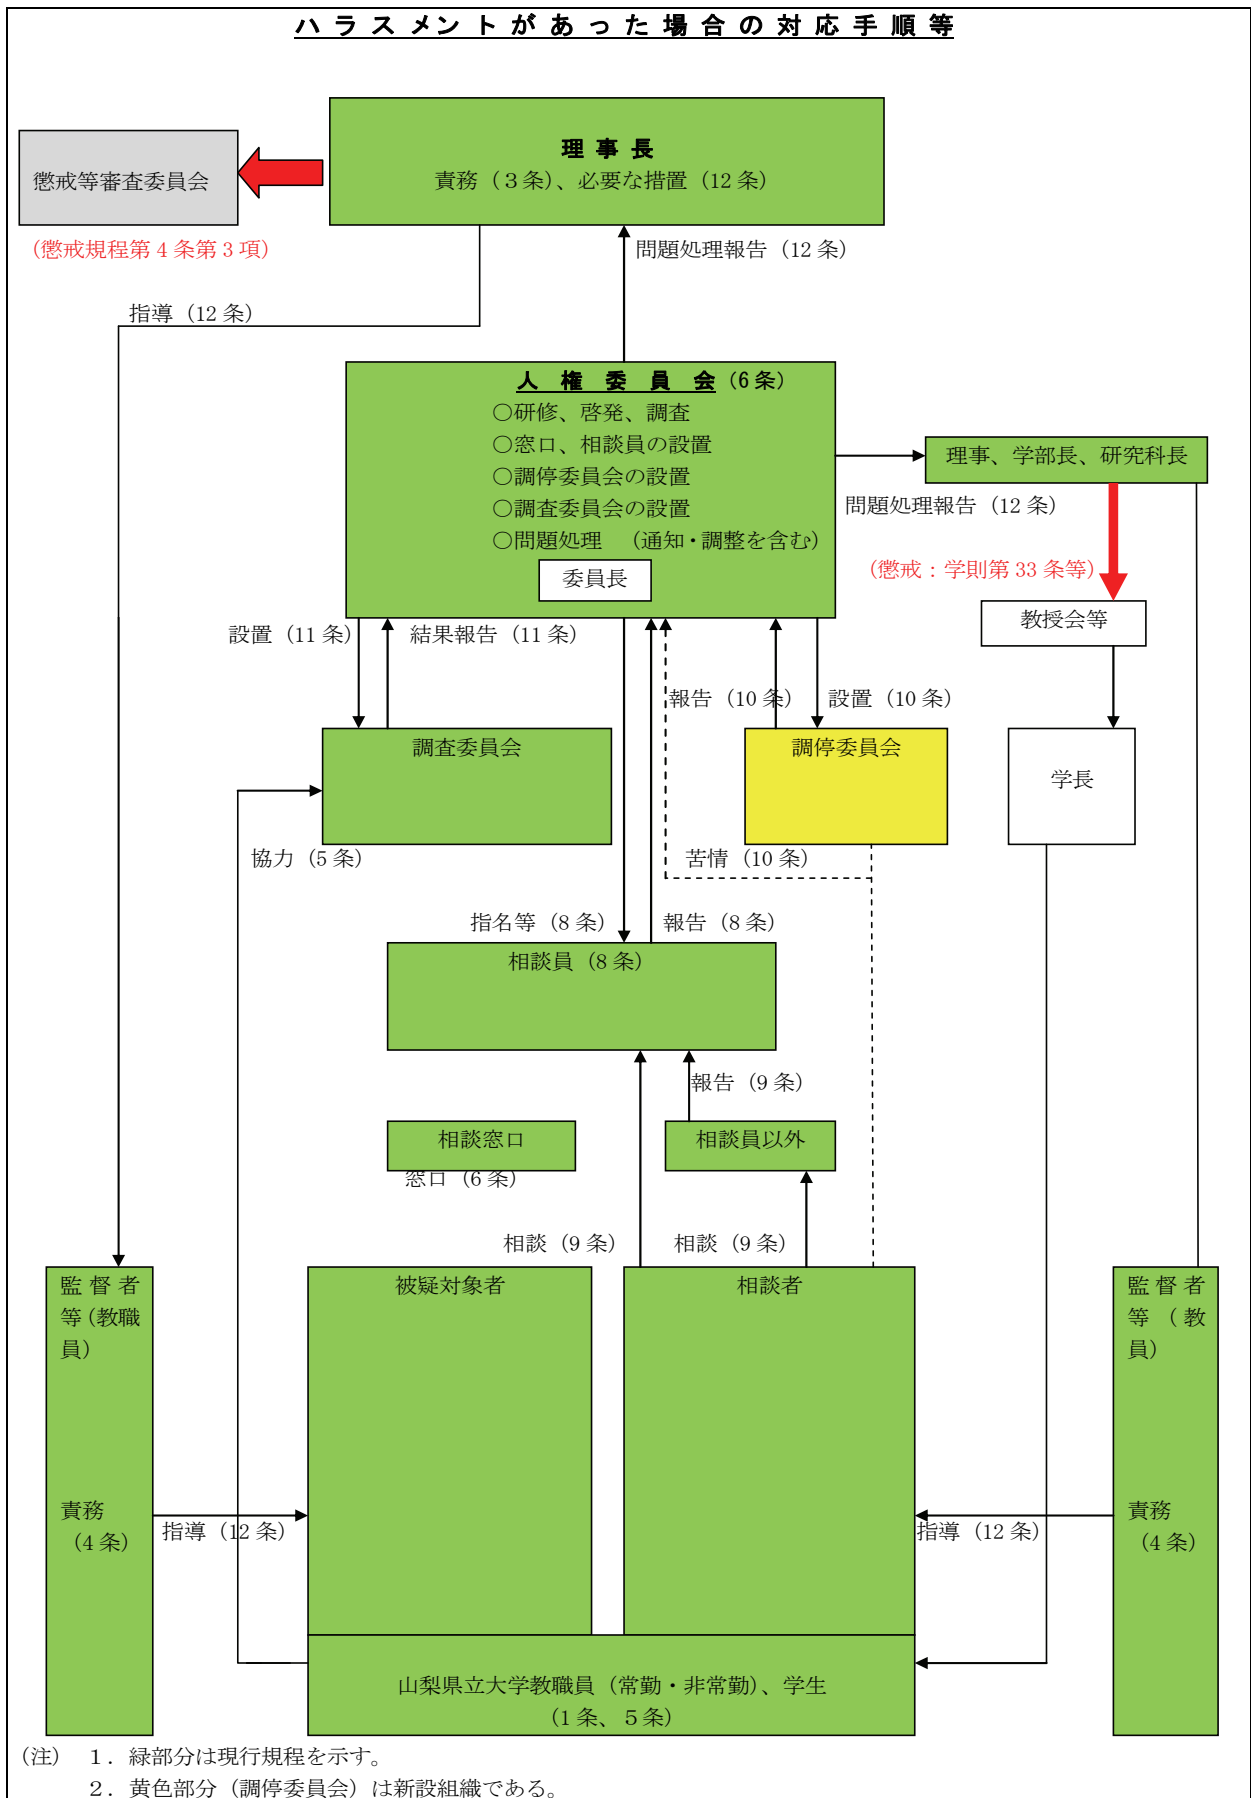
ハラスメントがあった場合の対応手順等

懲戒等審査委員会

（懲戒規程第４条第３項）

理事長
責務（３条）、必要な措置（12 条）

問題処理報告（12 条）

指導（12 条）

人権委員会（6 条）
〇研修、啓発、調査
〇窓口、相談員の設置
〇調停委員会の設置
〇調査委員会の設置
〇問題処理 （通知・調整を含む）
委員長

理事、学部長、研究科長

問題処理報告（12 条）

（懲戒：学則第 33 条等）

教授会等

設置（11 条）　結果報告（11 条）

報告（10 条）　設置（10 条）

調査委員会

調停委員会

学長

協力（5 条）

苦情（10 条）

指名等（8 条）　報告（8 条）

相談員（8 条）

報告（9 条）

相談窓口
窓口（6 条）

相談員以外

相談（9 条）　相談（9 条）

監督者等（教職員）

責務（4 条）

指導（12 条）

被疑対象者

相談者

指導（12 条）

監督者等（教員）

責務（4 条）

山梨県立大学教職員（常勤・非常勤）、学生
（1 条、5 条）

（注） 1．緑部分は現行規程を示す。
2．黄色部分（調停委員会）は新設組織である。